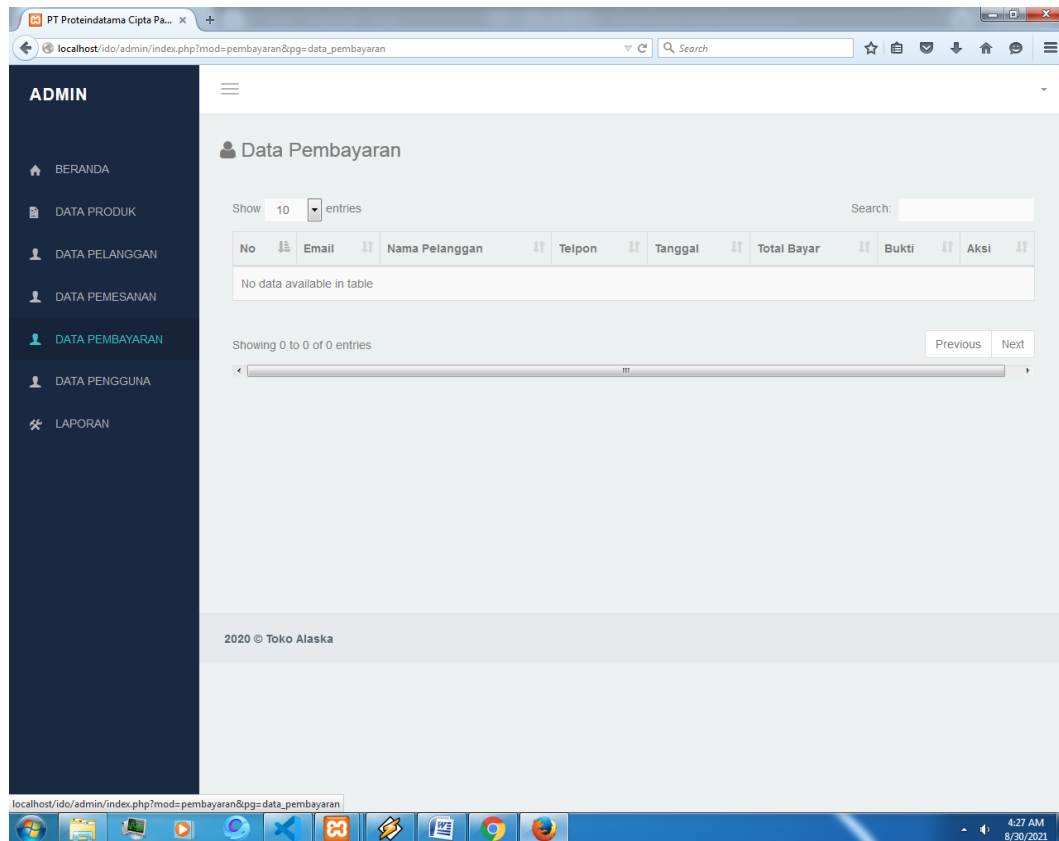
PT Proteindatama Cipta Pa... ×

localhost/ido/admin/index.php?mod=pembayaran&pg=data_pembayaran

Search

ADMIN

BERANDA
DATA PRODUK
DATA PELANGGAN
DATA PEMESANAN
DATA PEMBAYARAN
DATA PENGGUNA
LAPORAN

Data Pembayaran

Show 10 entries

Search:

| No | Email | Nama Pelanggan | Telpon | Tanggal | Total Bayar | Bukti | Aksi |
|---|---|---|---|---|---|---|---|
| No data available in table | | | | | | | |

Showing 0 to 0 of 0 entries

Previous Next

2020 © Toko Alaska

localhost/ido/admin/index.php?mod=pembayaran&pg=data_pembayaran

4:27 AM
8/30/2021